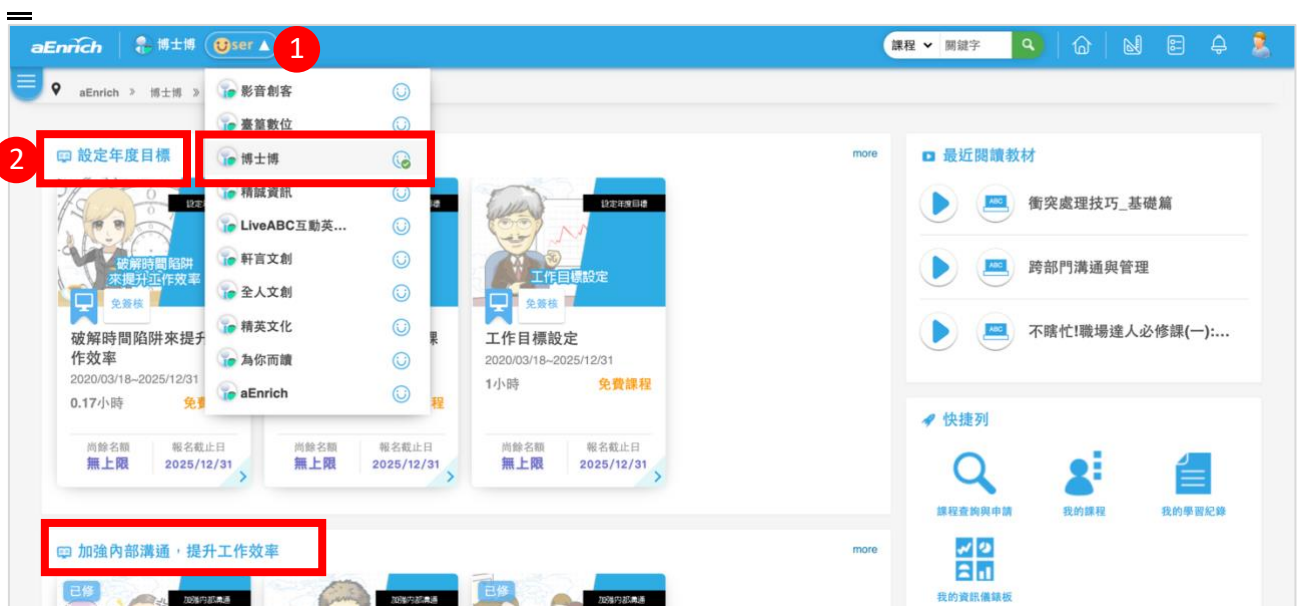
aEnrich 博士博 User 1

課程 關鍵字

aEnrich » 博士博 »

影音創客
臺鹽數位
博士博
精誠資訊
LiveABC互動英...
軒言文創
全人文創
精英文化
為你而讀
aEnrich

2 設定年度目標 more

設定年度目標
破解時間陷阱來提升工作效率
免簽核
破解時間陷阱來提升工作效率
2020/03/18~2025/12/31
0.17小時 免費課程
尚餘名額 無上限
報名截止日 2025/12/31

尚餘名額 無上限
報名截止日 2025/12/31

設定年度目標
工作目標設定
免簽核
工作目標設定
2020/03/18~2025/12/31
1小時 免費課程
尚餘名額 無上限
報名截止日 2025/12/31

最近閱讀教材
衝突處理技巧_基礎篇
跨部門溝通與管理
不瞎忙!職場達人必修課(一):...

快捷列
課程查詢與申請
我的課程
我的學習紀錄
我的資訊儀錶板

加強內部溝通，提升工作效率 more

已修
加強內部溝通
加強內部溝通
已修
加強內部溝通